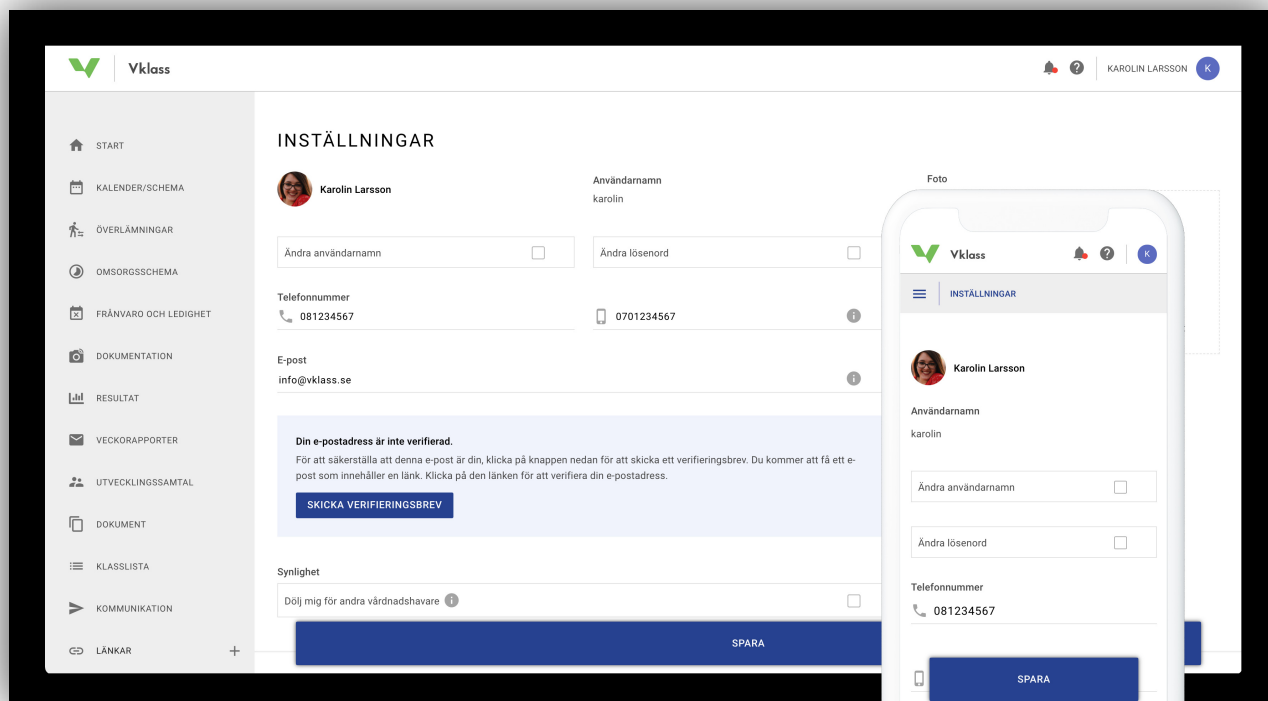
Vklass

KAROLIN LARSSON K

START
KALENDER/SCHEMA
ÖVERLÄMNINGAR
OMSORGSSCHEMA
FRÅNVARO OCH LEDIGHET
DOKUMENTATION
RESULTAT
VECKORAPPORTER
UTVECKLINGSSAMTAL
DOKUMENT
KLASSLISTA
KOMMUNIKATION
LÄNKAR +

INSTÄLLNINGAR

Karolin Larsson

Användarnamn
karolin

Foto

Ändra användarnamn

Ändra lösenord

Telefonnummer
081234567

0701234567

E-post
info@vklass.se

Din e-postadress är inte verifierad.
För att säkerställa att denna e-post är din, klicka på knappen nedan för att skicka ett verifieringsbrev. Du kommer att få ett e-post som innehåller en länk. Klicka på den länken för att verifiera din e-postadress.

SKICKA VERIFIERINGSBREV

Synlighet
Dölj mig för andra vårdnadshavare

SPARA

Vklass

K

INSTÄLLNINGAR

Karolin Larsson

Användarnamn
karolin

Ändra användarnamn

Ändra lösenord

Telefonnummer
081234567

SPARA